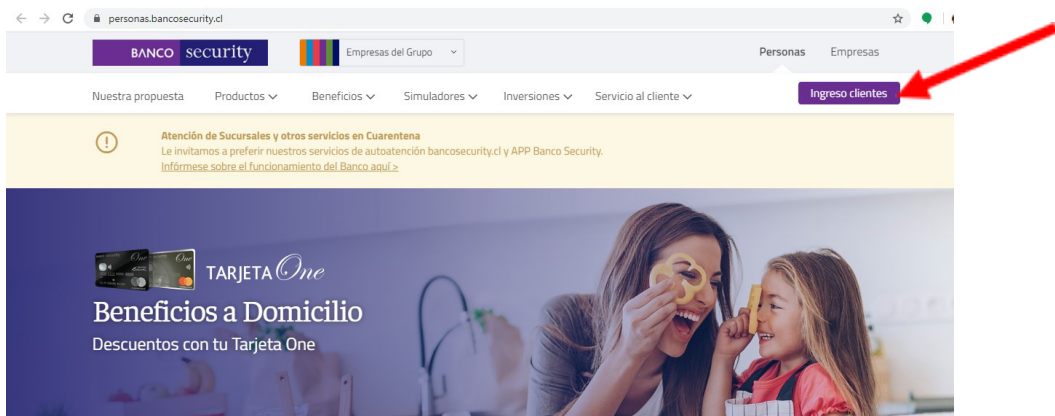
personas.bancosecurity.cl

BANCO security

Empresas del Grupo

Personas Empresas

Nuestra propuesta Productos Beneficios Simuladores Inversiones Servicio al cliente

Ingreso clientes

Atención de Sucursales y otros servicios en Cuarentena
Le invitamos a preferir nuestros servicios de autoatención bancosecurity.cl y APP Banco Security.
Infórmese sobre el funcionamiento del Banco aquí >

TARJETA One

Beneficios a Domicilio
Descuentos con tu Tarjeta One